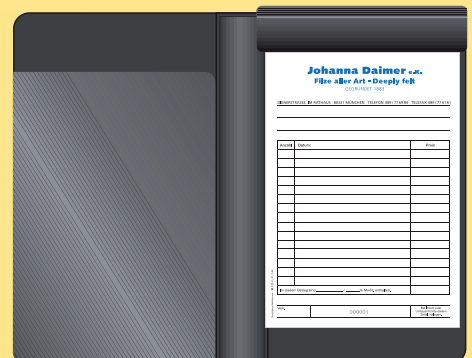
Johanna Daimer e.K.

Filze aller Art · Deeply felt

GEGRÜNDET 1883

DIENERSTRASSE 20 / RATHAUS · 80331 MÜNCHEN · TELEFON 089 / 77 69 65 · TELEFAX 089 / 77 61 87

| Anzahl | Datum | Preis |
|---|---|---|
| | | |
| | | |
| | | |
| | | |
| | | |
| | | |
| | | |
| | | |
| | | |
| | | |
| | | |
| | | |
| | | |

Den obigen Betrag von ____ in Worten ____ erhalten.

000001

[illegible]